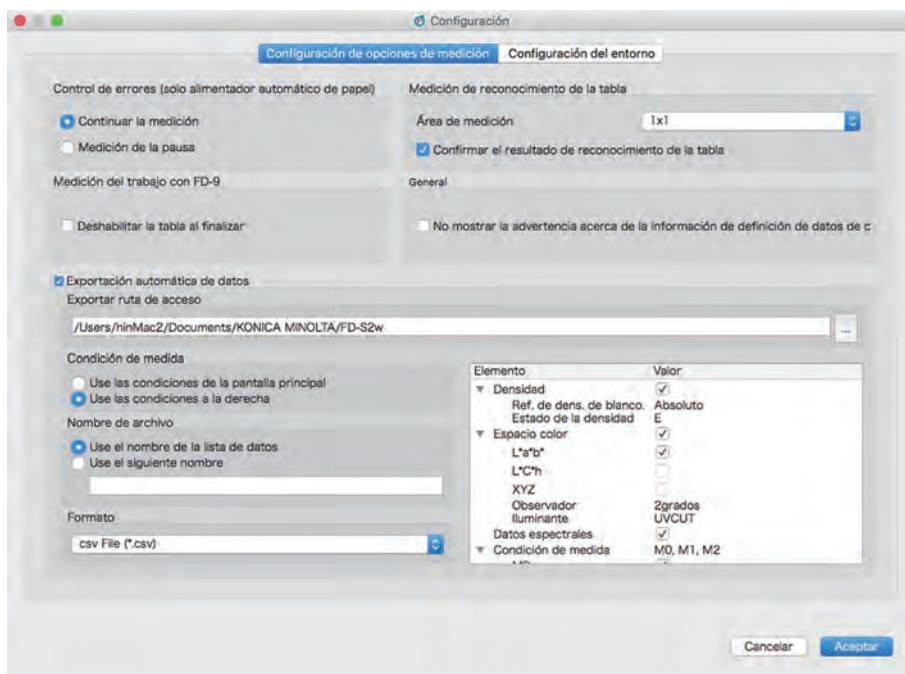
Configuración

Configuración de opciones de medición | Configuración del entorno

Control de errores (solo alimentador automático de papel)

Continuar la medición

Medición de la pausa

Medición de reconocimiento de la tabla

Área de medición 1x1

Confirmar el resultado de reconocimiento de la tabla

Medición del trabajo con FD-9

Deshabilitar la tabla al finalizar

General

No mostrar la advertencia acerca de la información de definición de datos de c

Exportación automática de datos

Exportar ruta de acceso

/Users/hinMac2/Documents/KONICA MINOLTA/FD-S2w ...

Condición de medida

Use las condiciones de la pantalla principal

Use las condiciones a la derecha

Nombre de archivo

Use el nombre de la lista de datos

Use el siguiente nombre

Formato

csv File (*.csv)

| Elemento | Valor |
|---|---|
| Densidad | ✓ |
| Ref. de dens. de blanco. | Absoluto |
| Estado de la densidad | E |
| Espacio color | ✓ |
| L*a*b* | ✓ |
| L*C*h | |
| XYZ | |
| Observador | 2grados |
| Iluminante | UVCUT |
| Datos espectrales | ✓ |
| Condición de medida | M0, M1, M2 |
| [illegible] | |

Cancelar Aceptar